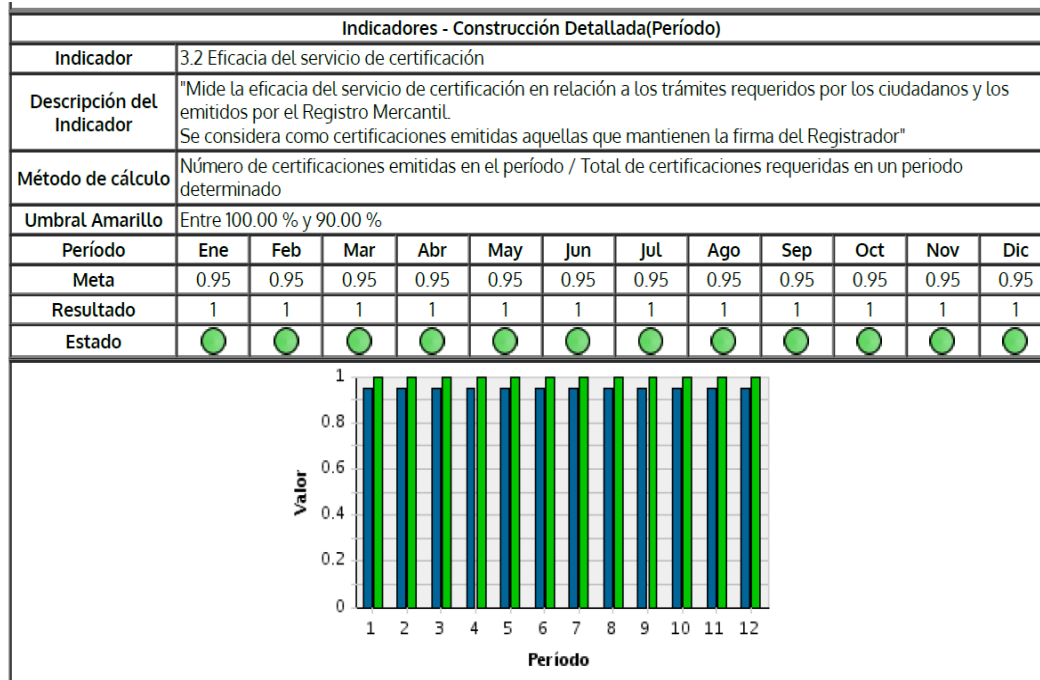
Indicadores - Construcción Detallada(Período)

| Indicador | 3.2 Eficacia del servicio de certificación |
|---|---|
| Descripción del Indicador | "Mide la eficacia del servicio de certificación en relación a los trámites requeridos por los ciudadanos y los emitidos por el Registro Mercantil. Se considera como certificaciones emitidas aquellas que mantienen la firma del Registrador" |
| Método de cálculo | Número de certificaciones emitidas en el período / Total de certificaciones requeridas en un periodo determinado |
| Umbral Amarillo | Entre 100.00 % y 90.00 % |

| Período | Ene | Feb | Mar | Abr | May | Jun | Jul | Ago | Sep | Oct | Nov | Dic |
|---|---|---|---|---|---|---|---|---|---|---|---|---|
| Meta | 0.95 | 0.95 | 0.95 | 0.95 | 0.95 | 0.95 | 0.95 | 0.95 | 0.95 | 0.95 | 0.95 | 0.95 |
| Resultado | 1 | 1 | 1 | 1 | 1 | 1 | 1 | 1 | 1 | 1 | 1 | 1 |
| Estado | | | | | | | | | | | | |

1
0.8
0.6
0.4
0.2
0
Valor
1 2 3 4 5 6 7 8 9 10 11 12
Período